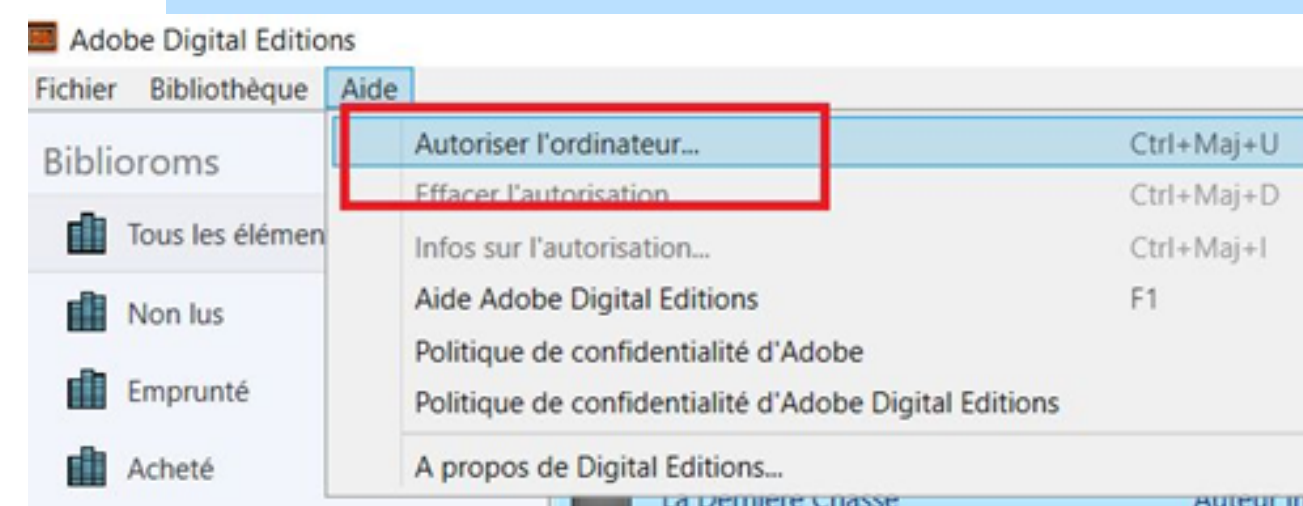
Adobe Digital Editions

Fichier Bibliothèque Aide

Biblioroms

Tous les élémen

Non lus

Emprunté

Acheté

Autoriser l'ordinateur... Ctrl+Maj+U

Effacer l'autorisation Ctrl+Maj+D

Infos sur l'autorisation... Ctrl+Maj+I

Aide Adobe Digital Editions F1

Politique de confidentialité d'Adobe

Politique de confidentialité d'Adobe Digital Editions

A propos de Digital Editions...

La Dernière Chasse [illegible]